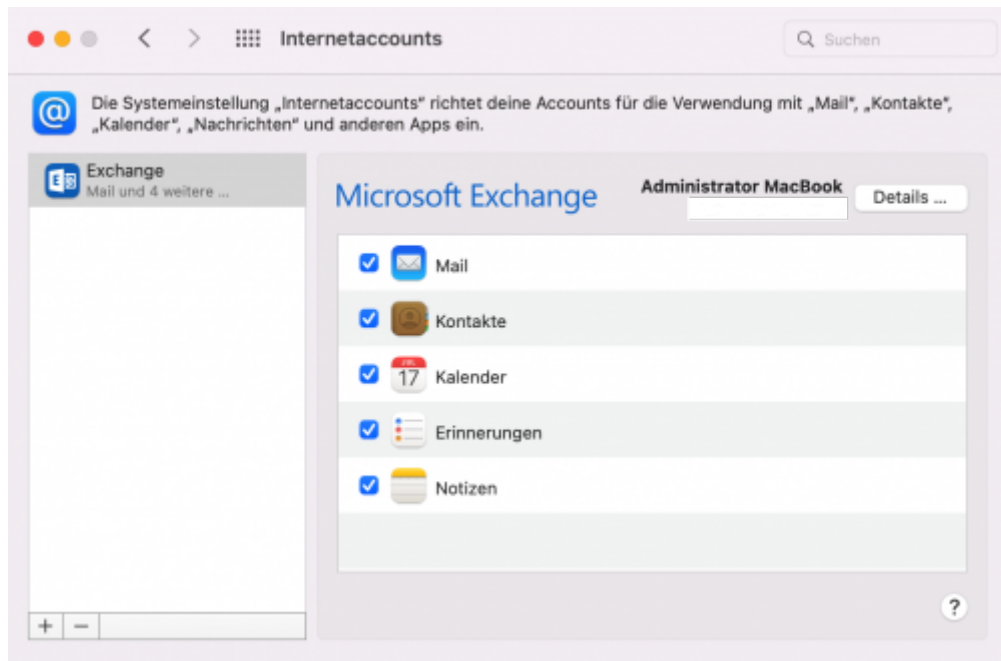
Internetaccounts

Suchen

Die Systemeinstellung „Internetaccounts" richtet deine Accounts für die Verwendung mit „Mail", „Kontakte", „Kalender", „Nachrichten" und anderen Apps ein.

Exchange
Mail und 4 weitere ...

Microsoft Exchange

Administrator MacBook

Details ...

Mail

Kontakte

17 Kalender

Erinnerungen

Notizen

+ −

?